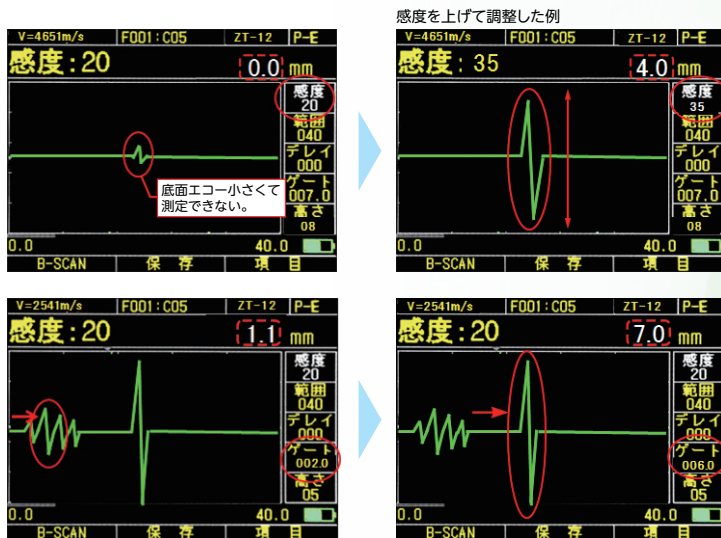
V=4651m/s F001:C05 ZT-12 P-E
感度:20 0.0 mm
感度 20
範囲 040
デレイ 000
ゲート 007.0
高さ 08
底面エコー小さくて測定できない。
0.0 40.0
B-SCAN 保存 項目

感度を上げて調整した例
V=4651m/s F001:C05 ZT-12 P-E
感度:35 4.0 mm
感度 35
範囲 040
デレイ 000
ゲート 007.0
高さ 08
0.0 40.0
B-SCAN 保存 項目

V=2541m/s F001:C05 ZT-12 P-E
感度:20 1.1 mm
感度 20
範囲 040
デレイ 000
ゲート 002.0
高さ 05
0.0 40.0
B-SCAN 保存 項目

V=2541m/s F001:C05 ZT-12 P-E
感度:20 7.0 mm
感度 20
範囲 040
デレイ 000
ゲート 006.0
高さ 05
0.0 40.0
B-SCAN 保存 項目